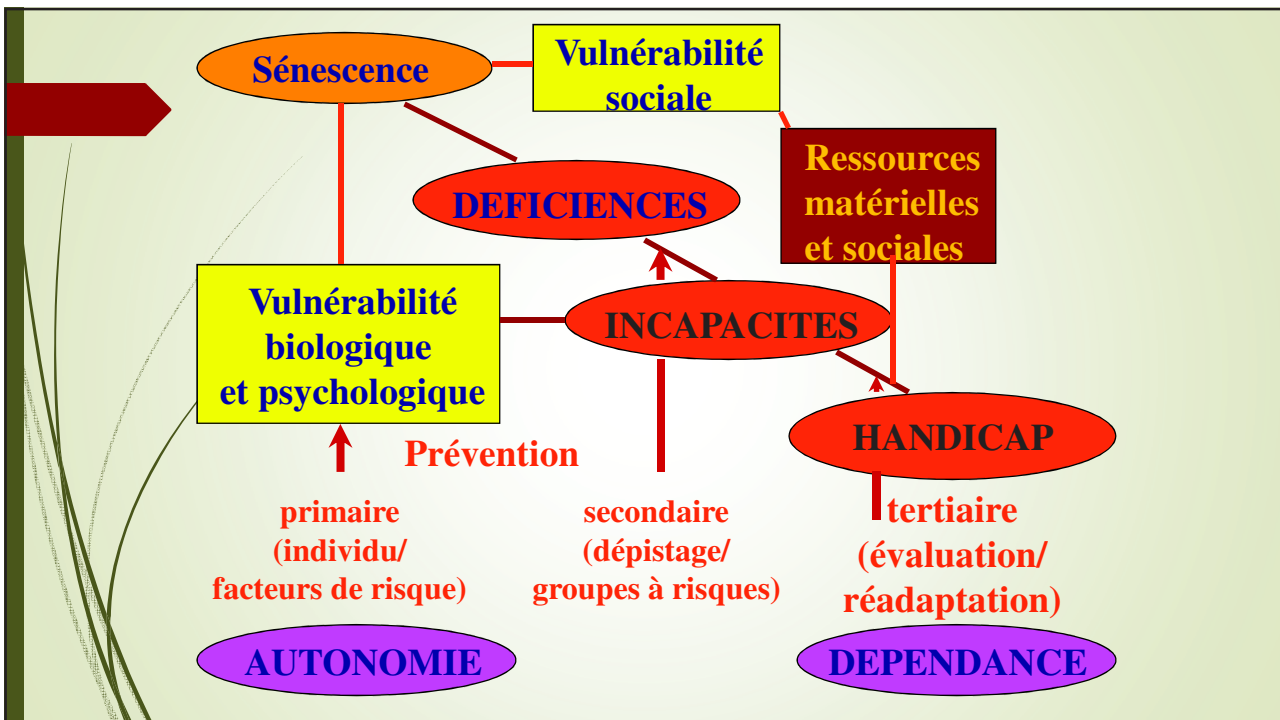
Sénescence

Vulnérabilité sociale

DEFICIENCES

Ressources matérielles et sociales

Vulnérabilité biologique et psychologique

INCAPACITES

HANDICAP

Prévention

primaire (individu/ facteurs de risque)

secondaire (dépistage/ groupes à risques)

tertiaire (évaluation/ réadaptation)

AUTONOMIE

DEPENDANCE